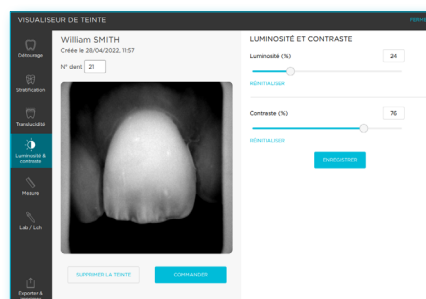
VISUALISEUR DE TEINTE

FERM

Détourage

Stratification

Translucidité

Luminosité & contraste

Mesure

Lab / Lch

Exporter &

William SMITH
Créée le 28/04/2022, 11:57

N° dent 21

SUPPRIMER LA TEINTE

COMMANDER

LUMINOSITÉ ET CONTRASTE

Luminosité (%)
24

RÉINITIALISER

Contraste (%)
76

RÉINITIALISER

ENREGISTRER